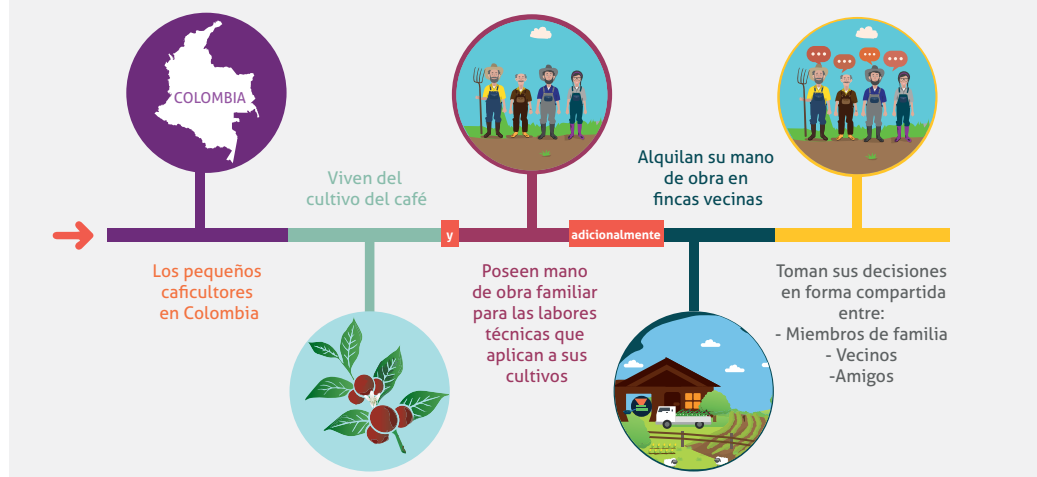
COLOMBIA

Los pequeños caficultores en Colombia

Viven del cultivo del café

y

Poseen mano de obra familiar para las labores técnicas que aplican a sus cultivos

adicionalmente

Alquilan su mano de obra en fincas vecinas

Toman sus decisiones en forma compartida entre:
- Miembros de familia
- Vecinos
-Amigos